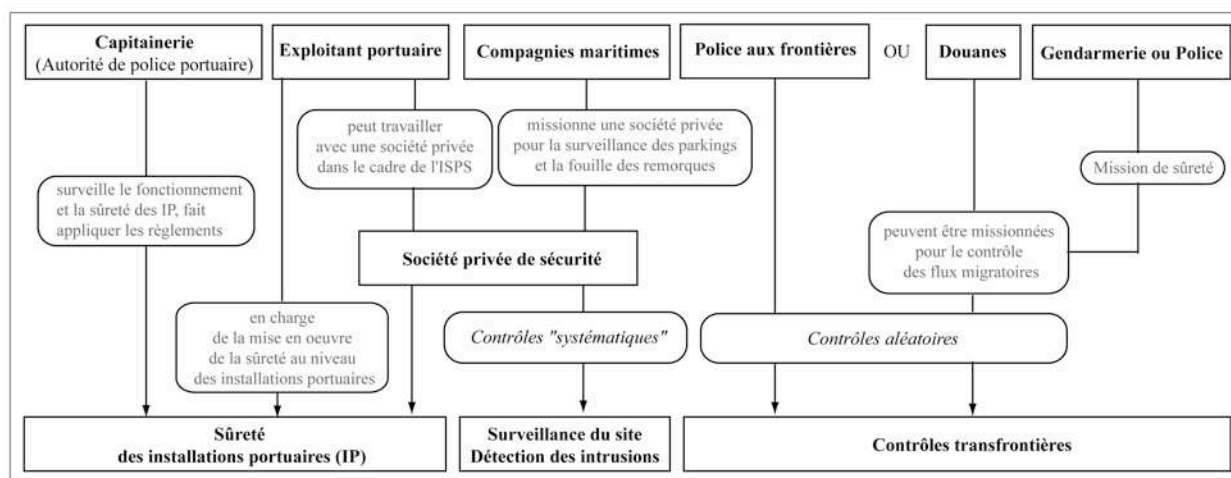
Capitainerie
(Autorité de police portuaire)

Exploitant portuaire

Compagnies maritimes

Police aux frontières

OU

Douanes

Gendarmerie ou Police

peut travailler avec une société privée dans le cadre de l'ISPS

missionne une société privée pour la surveillance des parkings et la fouille des remorques

surveille le fonctionnement et la sûreté des IP, fait appliquer les règlements

Mission de sûreté

Société privée de sécurité

peuvent être missionnées pour le contrôle des flux migratoires

en charge de la mise en oeuvre de la sûreté au niveau des installations portuaires

Contrôles "systématiques"

Contrôles aléatoires

Sûreté
des installations portuaires (IP)

Surveillance du site
Détection des intrusions

Contrôles transfrontières